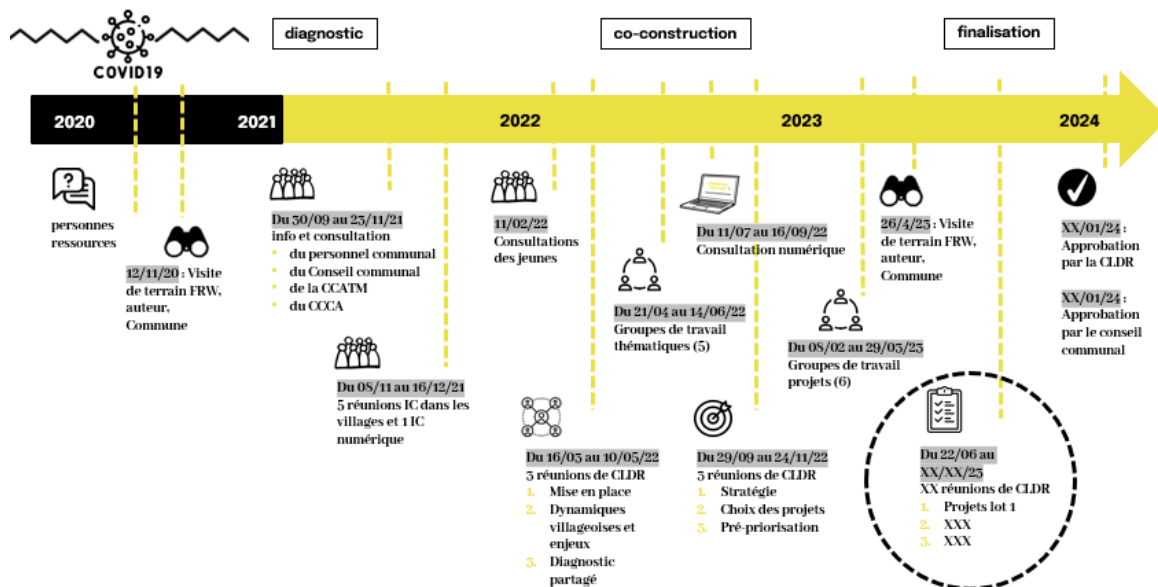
COVID19

diagnostic

co-construction

finalisation

2020

2021

2022

2023

2024

personnes ressources

12/11/20 : Visite de terrain FRW, auteur, Commune

Du 30/09 au 23/11/21 info et consultation

- du personnel communal
- du Conseil communal
- de la CCATM
- du CCCA

Du 08/11 au 16/12/21 5 réunions IC dans les villages et 1 IC numérique

11/02/22 Consultations des jeunes

Du 16/03 au 10/05/22 3 réunions de CLDR

1. Mise en place
2. Dynamiques villageoises et enjeux
3. Diagnostic partagé

Du 21/04 au 14/06/22 Groupes de travail thématiques (5)

Du 11/07 au 16/09/22 Consultation numérique

Du 29/09 au 24/11/22 3 réunions de CLDR

1. Stratégie
2. Choix des projets
3. Pré-priorisation

Du 08/02 au 29/03/23 Groupes de travail projets (6)

26/4/23 : Visite de terrain FRW, auteur, Commune

Du 22/06 au XX/XX/23 XX réunions de CLDR

1. Projets lot 1
2. XXX
3. XXX

XX/01/24 : Approbation par la CLDR

XX/01/24 : Approbation par le conseil communal